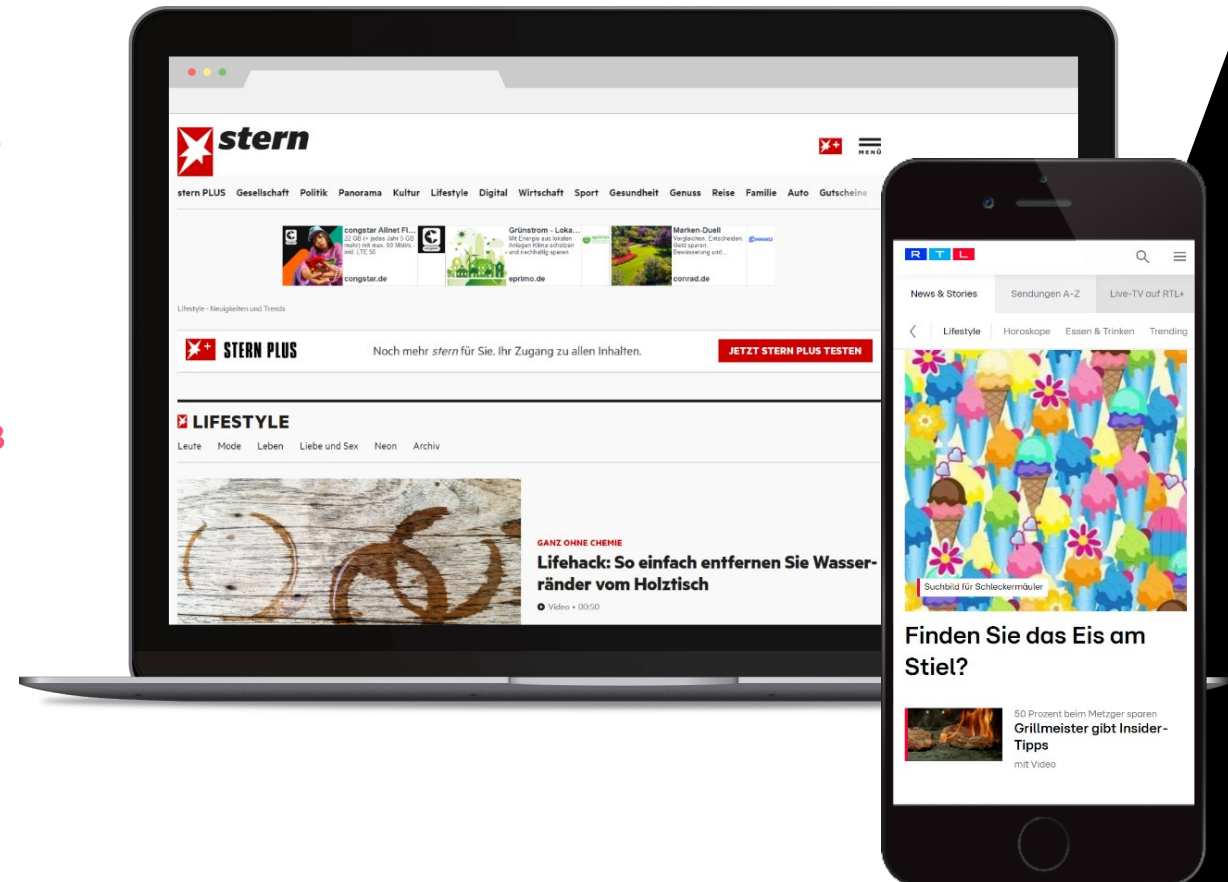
stern

MENÜ

stern PLUS Gesellschaft Politik Panorama Kultur Lifestyle Digital Wirtschaft Sport Gesundheit Genuss Reise Familie Auto Gutscheine

congstar Allnet Fl... 22 GB (+ jedes Jahr 5 GB mehr) mit max. 50 Mbit/s inkl. LTE 50
congstar.de

Grünstrom - Loka... Mit Energie aus lokalen Anlagen Klima schützen und nachhaltig sparen
eprimo.de

Marken-Duell Vergleichen. Entscheiden. Geld sparen. Bewässerung und...
conrad.de

Lifestyle - Neuigkeiten und Trends

STERN PLUS

Noch mehr stern für Sie. Ihr Zugang zu allen Inhalten.

JETZT STERN PLUS TESTEN

LIFESTYLE

Leute Mode Leben Liebe und Sex Neon Archiv

GANZ OHNE CHEMIE

Lifehack: So einfach entfernen Sie Wasserränder vom Holztisch

Video • 00:50

RTL

News & Stories Sendungen A-Z Live-TV auf RTL+

Lifestyle Horoskope Essen & Trinken Trending

Suchbild für Schleckermäuler

Finden Sie das Eis am Stiel?

50 Prozent beim Metzger sparen

Grillmeister gibt Insider-Tipps

mit Video